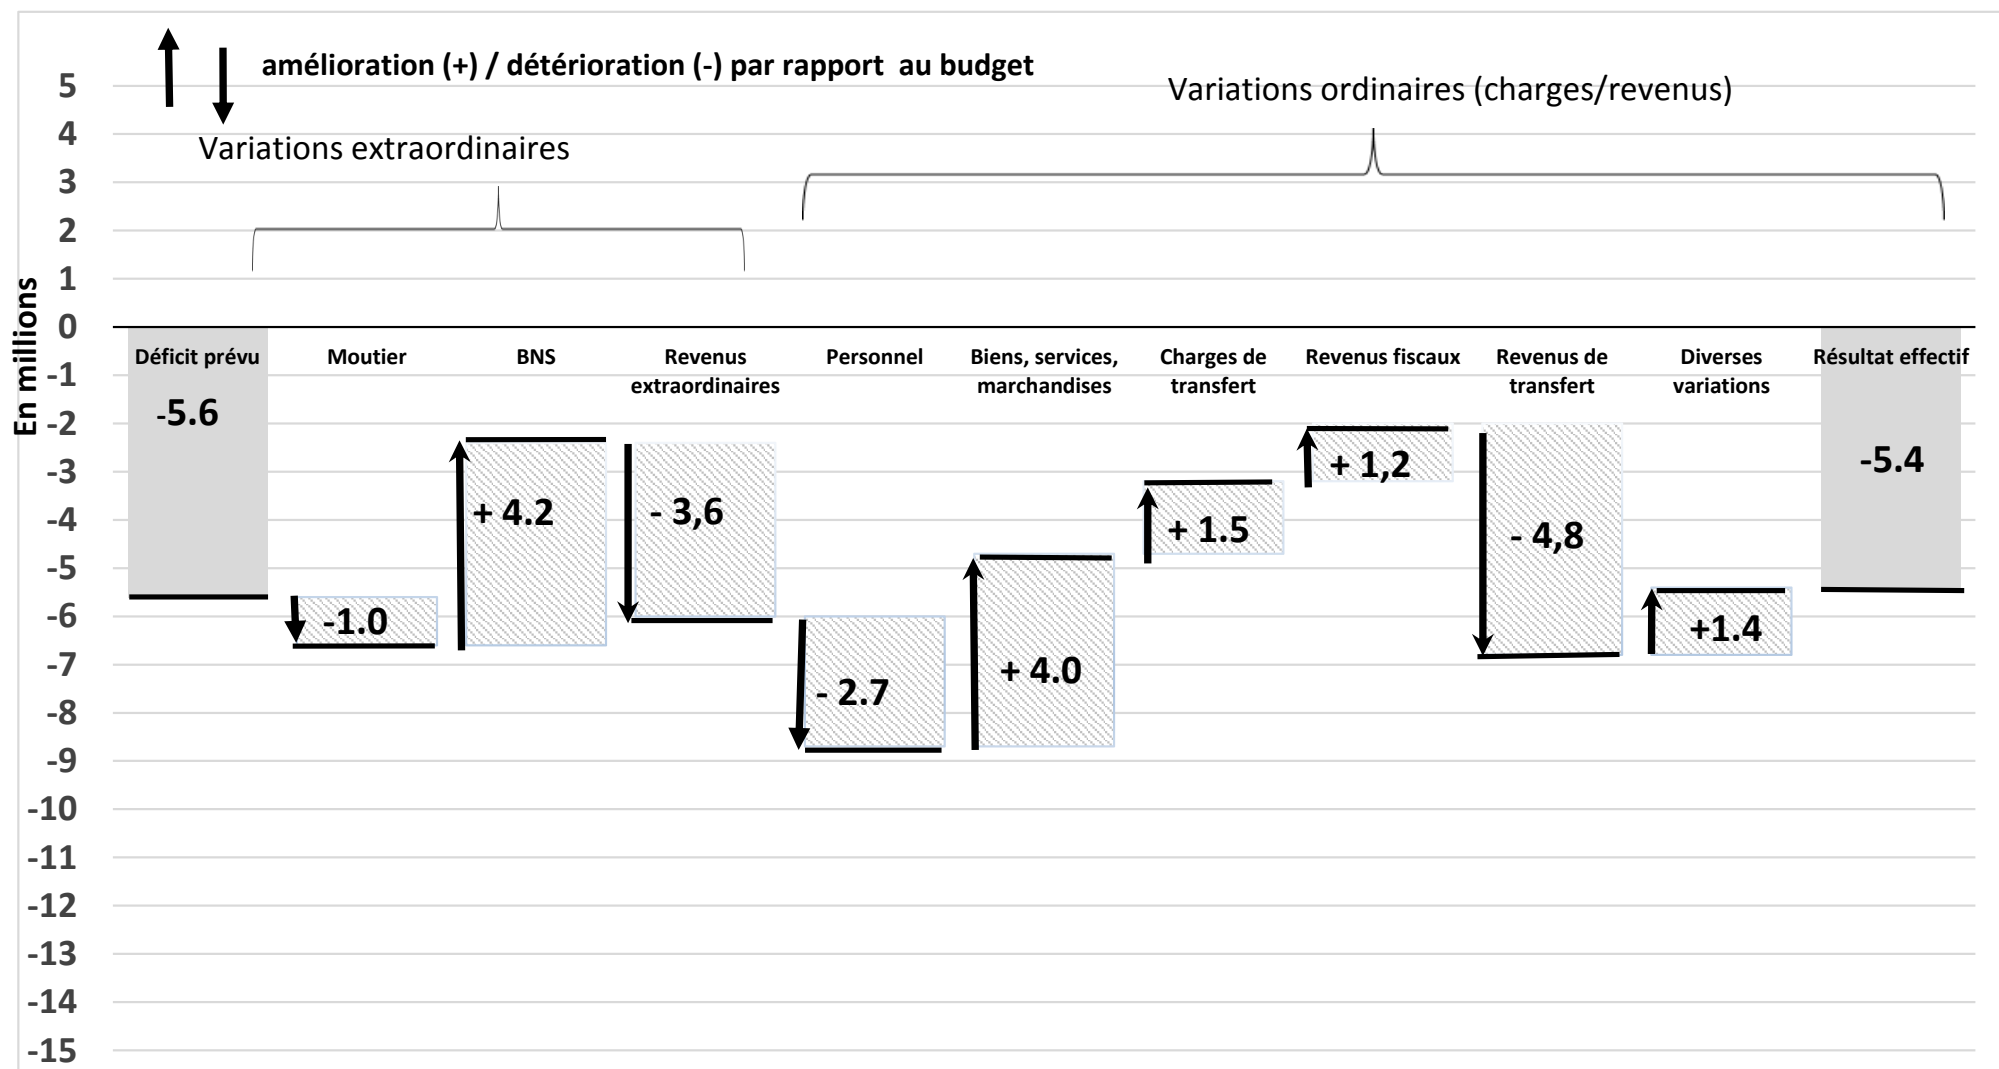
amélioration (+) / détérioration (-) par rapport au budget

Variations extraordinaires

Variations ordinaires (charges/revenus)

En millions

5
4
3
2
1
0
-1
-2
-3
-4
-5
-6
-7
-8
-9
-10
-11
-12
-13
-14
-15

Déficit prévu
-5.6

Moutier
-1.0

BNS
+ 4.2

Revenus extraordinaires
- 3,6

Personnel
- 2.7

Biens, services, marchandises
+ 4.0

Charges de transfert
+ 1.5

Revenus fiscaux
+ 1,2

Revenus de transfert
- 4,8

Diverses variations
+1.4

Résultat effectif
-5.4